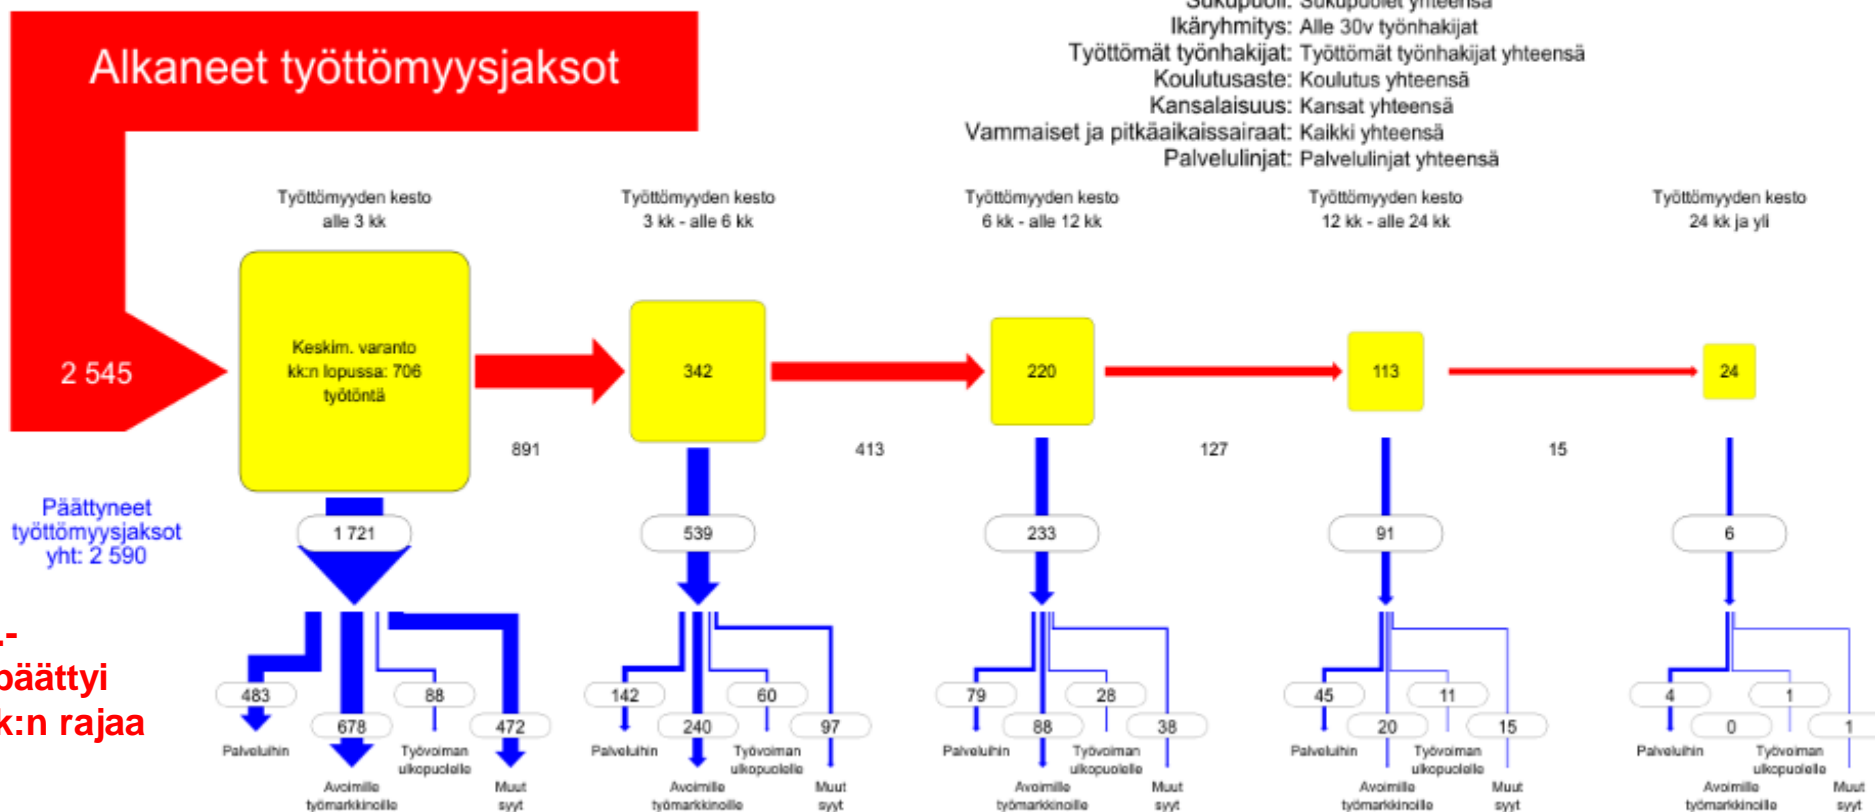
Sukupuoli: Sukupuolet yhteensä
Ikäryhmitys: Alle 30v työnhakijat
Työttömät työnhakijat: Työttömät työnhakijat yhteensä
Koulutusaste: Koulutus yhteensä
Kansalaisuus: Kansat yhteensä
Vammaiset ja pitkäaikaissairaat: Kaikki yhteensä
Palvelulinjat: Palvelulinjat yhteensä

Alkaneet työttömyysjaksot

2 545

Työttömyyden kesto alle 3 kk

Keskim. varanto kk:n lopussa: 706 työtöntä

Työttömyyden kesto 3 kk - alle 6 kk

342

Työttömyyden kesto 6 kk - alle 12 kk

220

Työttömyyden kesto 12 kk - alle 24 kk

113

Työttömyyden kesto 24 kk ja yli

24

891

413

127

15

Päättyneet työttömyysjaksot yht: 2 590

1 721

539

233

91

6

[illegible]-
päättyi
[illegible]k:n rajaa

483 Palveluihin
678 Avoimille työmarkkinoille
88 Työvoiman ulkopuolelle
472 Muut syyt

142 Palveluihin
240 Avoimille työmarkkinoille
60 Työvoiman ulkopuolelle
97 Muut syyt

79 Palveluihin
88 Avoimille työmarkkinoille
28 Työvoiman ulkopuolelle
38 Muut syyt

45 Palveluihin
20 Avoimille työmarkkinoille
11 Työvoiman ulkopuolelle
15 Muut syyt

4 Palveluihin
0 Avoimille työmarkkinoille
1 Työvoiman ulkopuolelle
1 Muut syyt